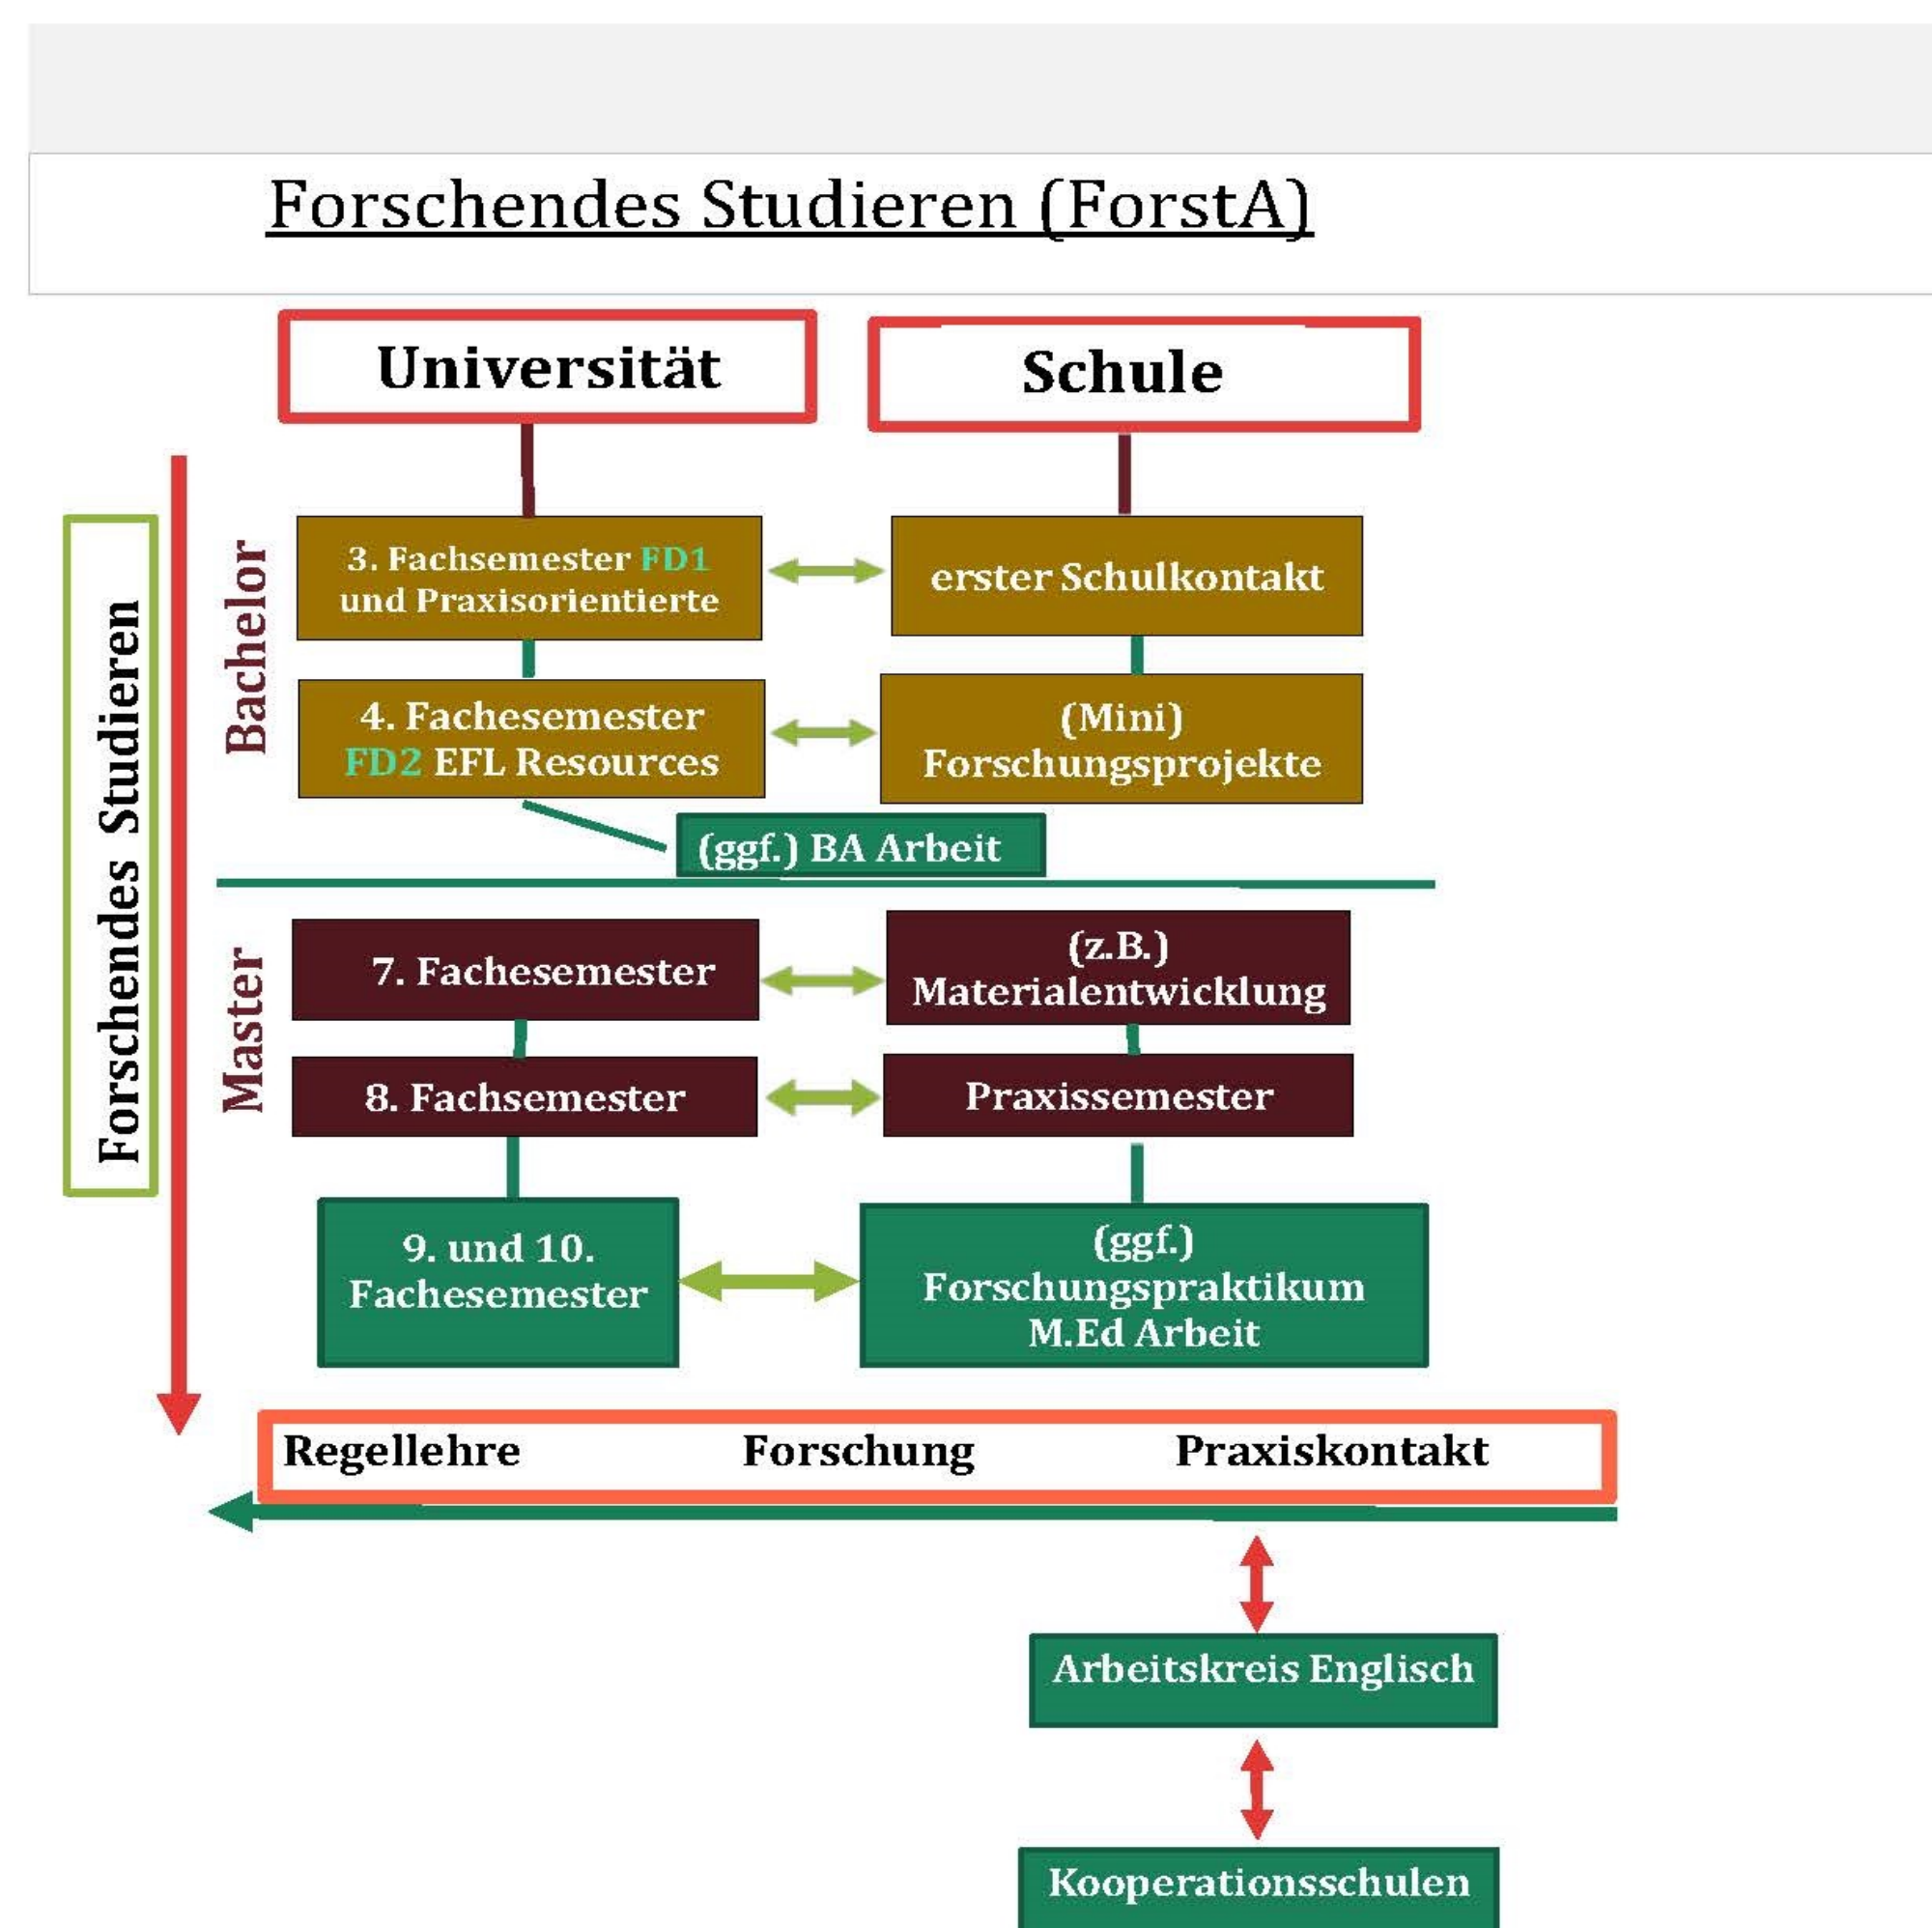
Forschendes Studieren (ForstA)

Universität

Schule

Forschendes Studieren

Bachelor

3. Fachsemester FD1 und Praxisorientierte

erster Schulkontakt

4. Fachesemester FD2 EFL Resources

(Mini) Forschungsprojekte

(ggf.) BA Arbeit

Master

7. Fachesemester

(z.B.) Materialentwicklung

8. Fachsemester

Praxissemester

9. und 10. Fachesemester

(ggf.) Forschungspraktikum M.Ed Arbeit

Regellehre Forschung Praxiskontakt

Arbeitskreis Englisch

Kooperationsschulen